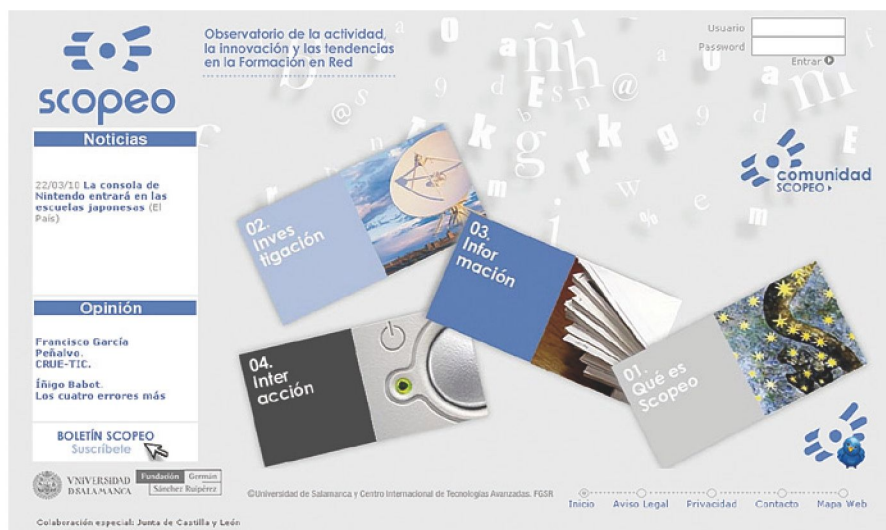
scopeo

Observatorio de la actividad, la innovación y las tendencias en la Formación en Red

Usuario
Password
Entrar

Noticias

22/03/10 La consola de Nintendo entrará en las escuelas japonesas (El País)

Opinión

Francisco García Peñalvo. CRUE-TIC.

Íñigo Babot. Los cuatro errores más

BOLETÍN SCOPEO
Suscríbete

comunidad SCOPEO

02. Inves tigación

03. Infor mación

04. Inter acción

01. Qué es Scopeo

VNIVERSIDAD D SALAMANCA

Fundación Germán Sánchez Ruipérez

©Universidad de Salamanca y Centro Internacional de Tecnologías Avanzadas. FGSR

Inicio Aviso Legal Privacidad Contacto Mapa Web

Colaboración especial: Junta de Castilla y León